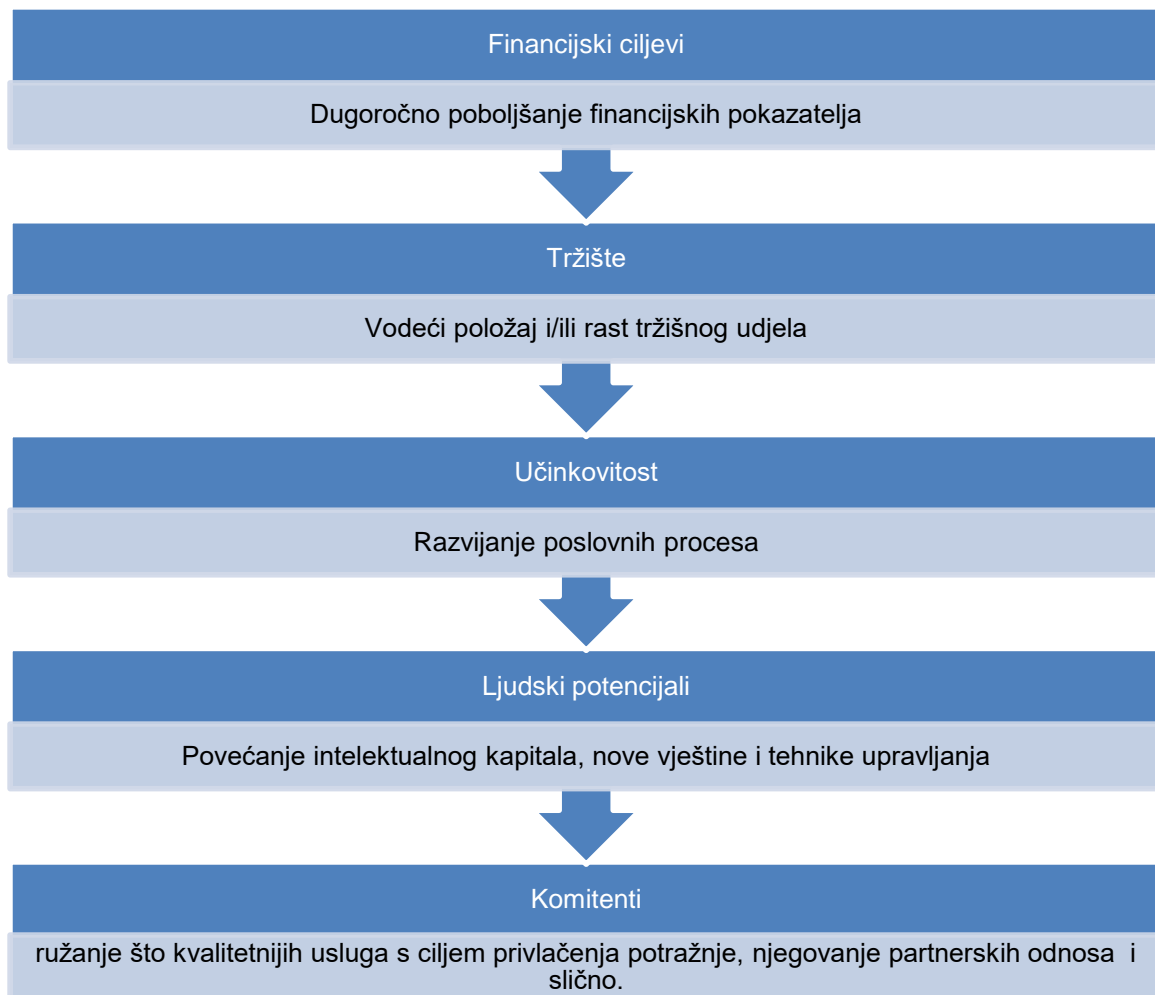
Financijski ciljevi

Dugoročno poboljšanje financijskih pokazatelja

Tržište

Vodeći položaj i/ili rast tržišnog udjela

Učinkovitost

Razvijanje poslovnih procesa

Ljudski potencijali

Povećanje intelektualnog kapitala, nove vještine i tehnike upravljanja

Komitenti

ružanje što kvalitetnijih usluga s ciljem privlačenja potražnje, njegovanje partnerskih odnosa i slično.